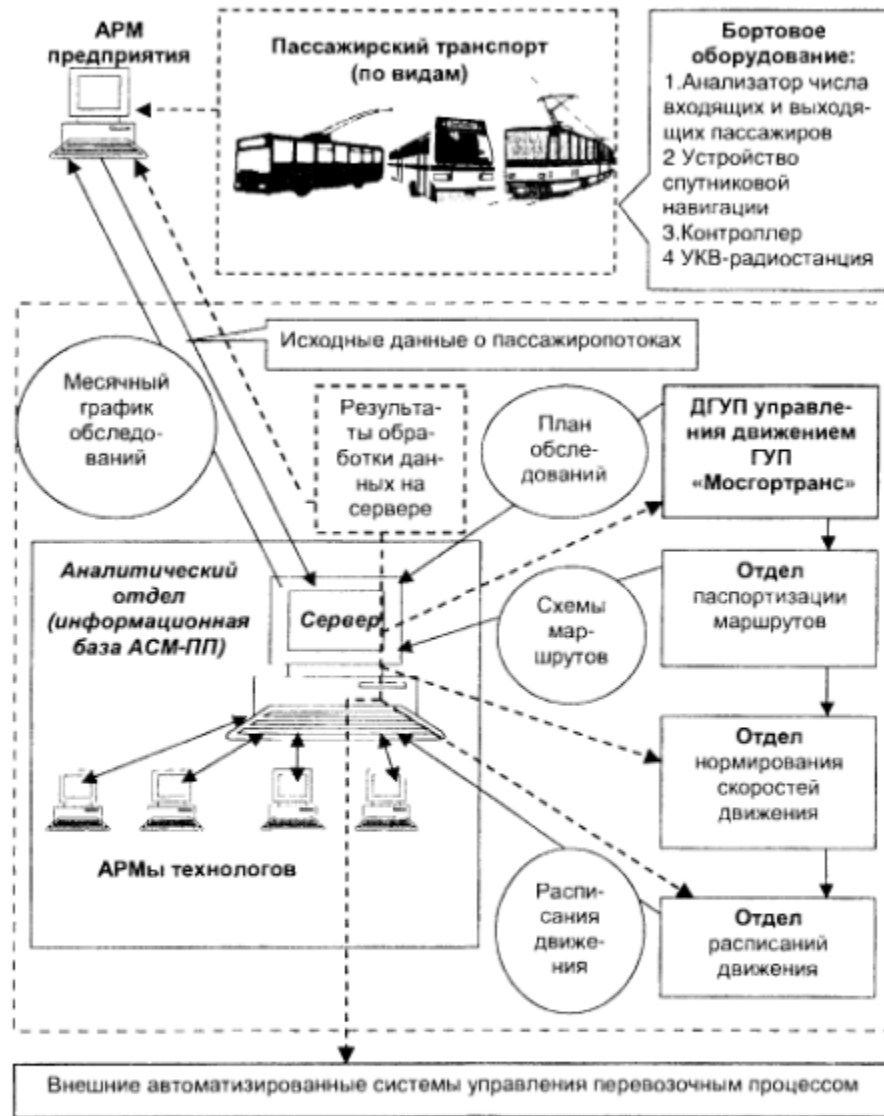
АРМ предприятия

Пассажирский транспорт (по видам)

Бортовое оборудование:
1.Анализатор числа входящих и выходящих пассажиров
2 Устройство спутниковой навигации
3.Контроллер
4 УКВ-радиостанция

Исходные данные о пассажиропотоках

Месячный график обследований

Результаты обработки данных на сервере

План обследований

ДГУП управления движением ГУП «Мосгортранс»

Аналитический отдел (информационная база АСМ-ПП)

Сервер

Схемы маршрутов

Отдел паспортизации маршрутов

Отдел нормирования скоростей движения

АРМы технологов

Расписания движения

Отдел расписаний движения

Внешние автоматизированные системы управления перевозочным процессом